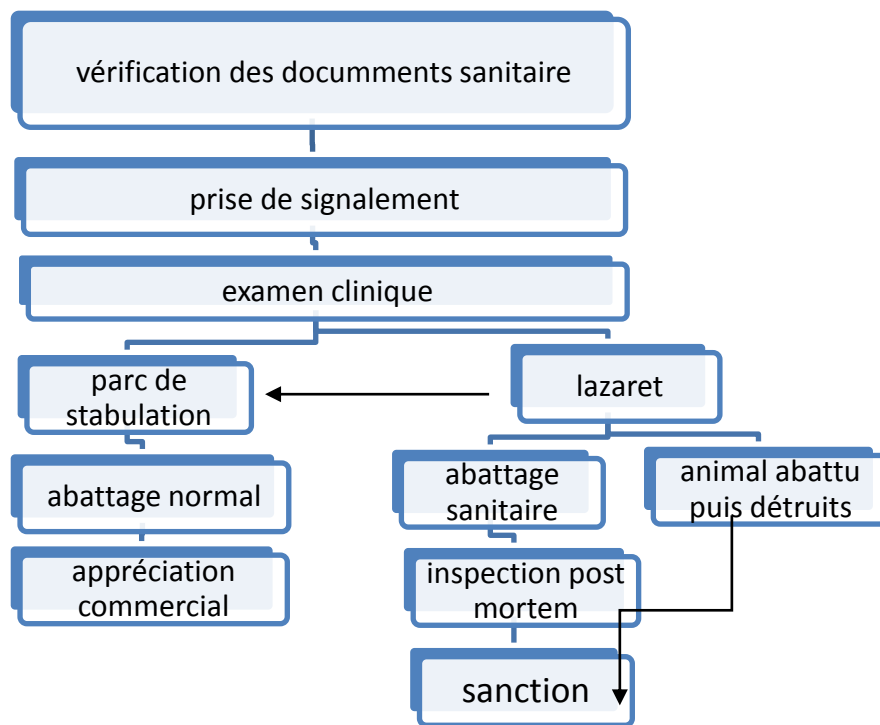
vérification des documents sanitaire

prise de signalement

examen clinique

parc de stabulation

lazaret

abattage normal

abattage sanitaire

animal abattu puis détruits

appréciation commercial

inspection post mortem

sanction